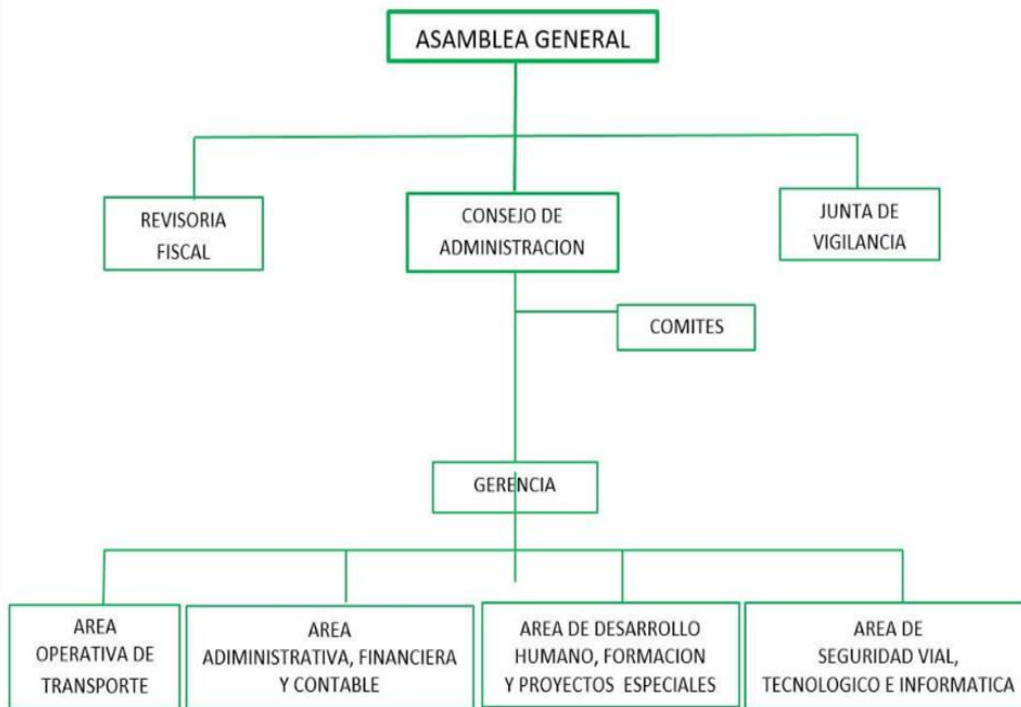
ASAMBLEA GENERAL

REVISORIA FISCAL

CONSEJO DE ADMINISTRACION

JUNTA DE VIGILANCIA

COMITES

GERENCIA

AREA OPERATIVA DE TRANSPORTE

AREA ADIMINISTRATIVA, FINANCIERA Y CONTABLE

AREA DE DESARROLLO HUMANO, FORMACION Y PROYECTOS ESPECIALES

AREA DE SEGURIDAD VIAL, TECNOLOGICO E INFORMATICA